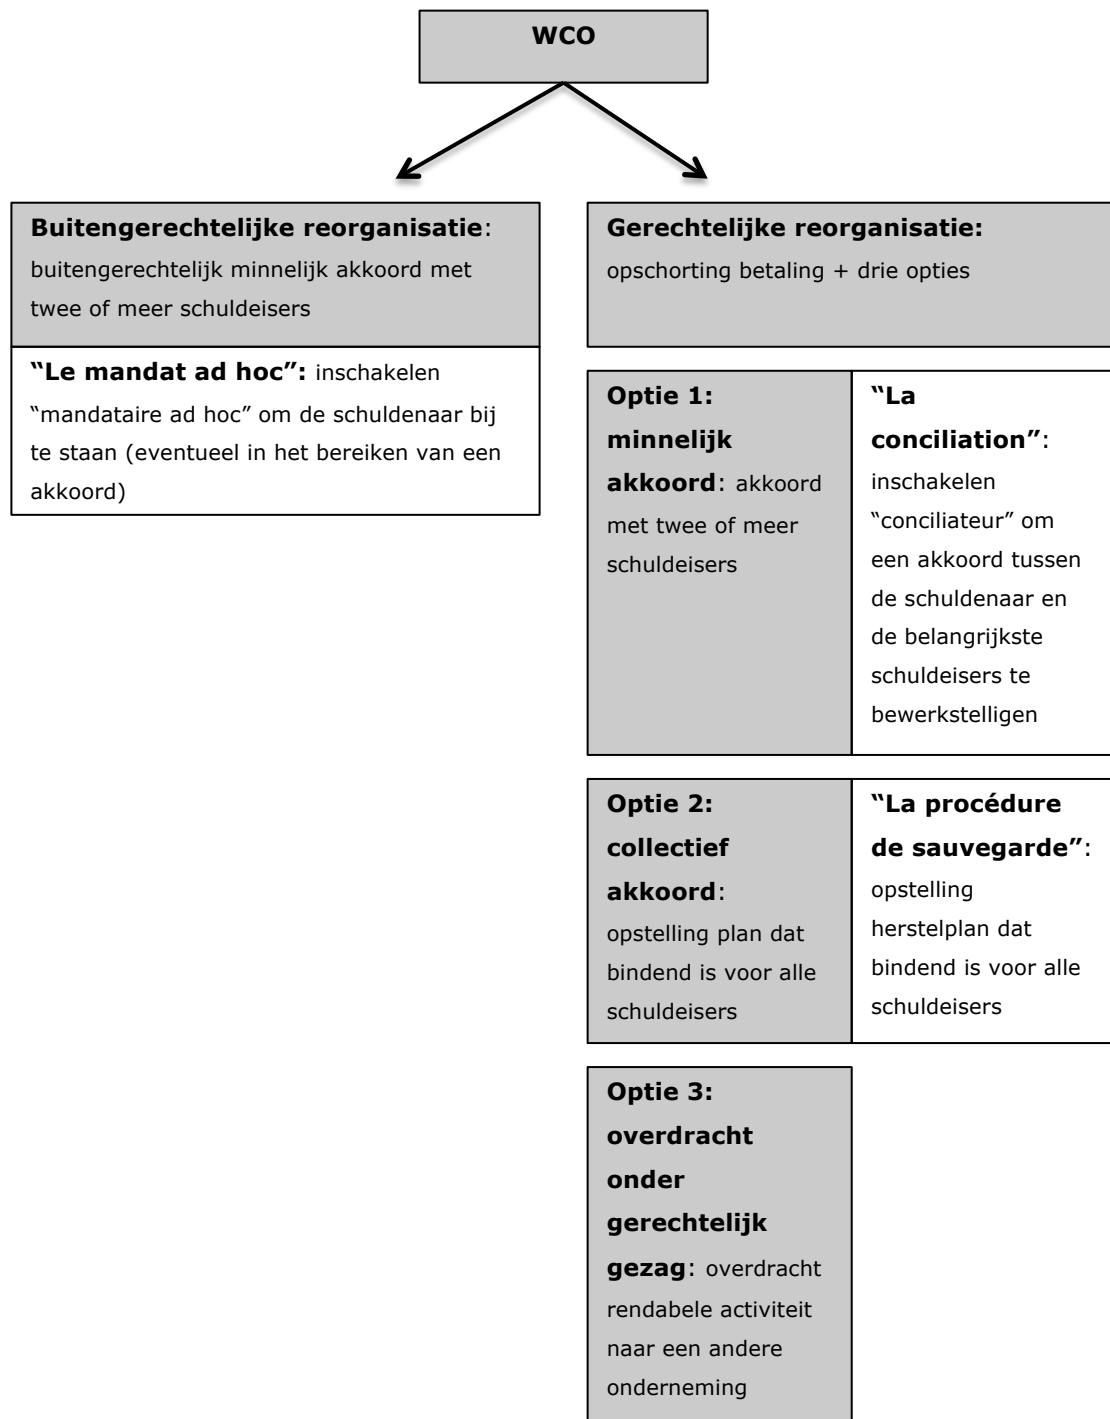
WCO

**Buitengerechtelijke reorganisatie**: buitengerechtelijk minnelijk akkoord met twee of meer schuldeisers

**"Le mandat ad hoc":** inschakelen "mandataire ad hoc" om de schuldenaar bij te staan (eventueel in het bereiken van een akkoord)

**Gerechtelijke reorganisatie:** opschorting betaling + drie opties

**Optie 1: minnelijk akkoord**: akkoord met twee of meer schuldeisers

**"La conciliation"**: inschakelen "conciliateur" om een akkoord tussen de schuldenaar en de belangrijkste schuldeisers te bewerkstelligen

**Optie 2: collectief akkoord**: opstelling plan dat bindend is voor alle schuldeisers

**"La procédure de sauvegarde"**: opstelling herstelplan dat bindend is voor alle schuldeisers

**Optie 3: overdracht onder gerechtelijk gezag**: overdracht rendabele activiteit naar een andere onderneming